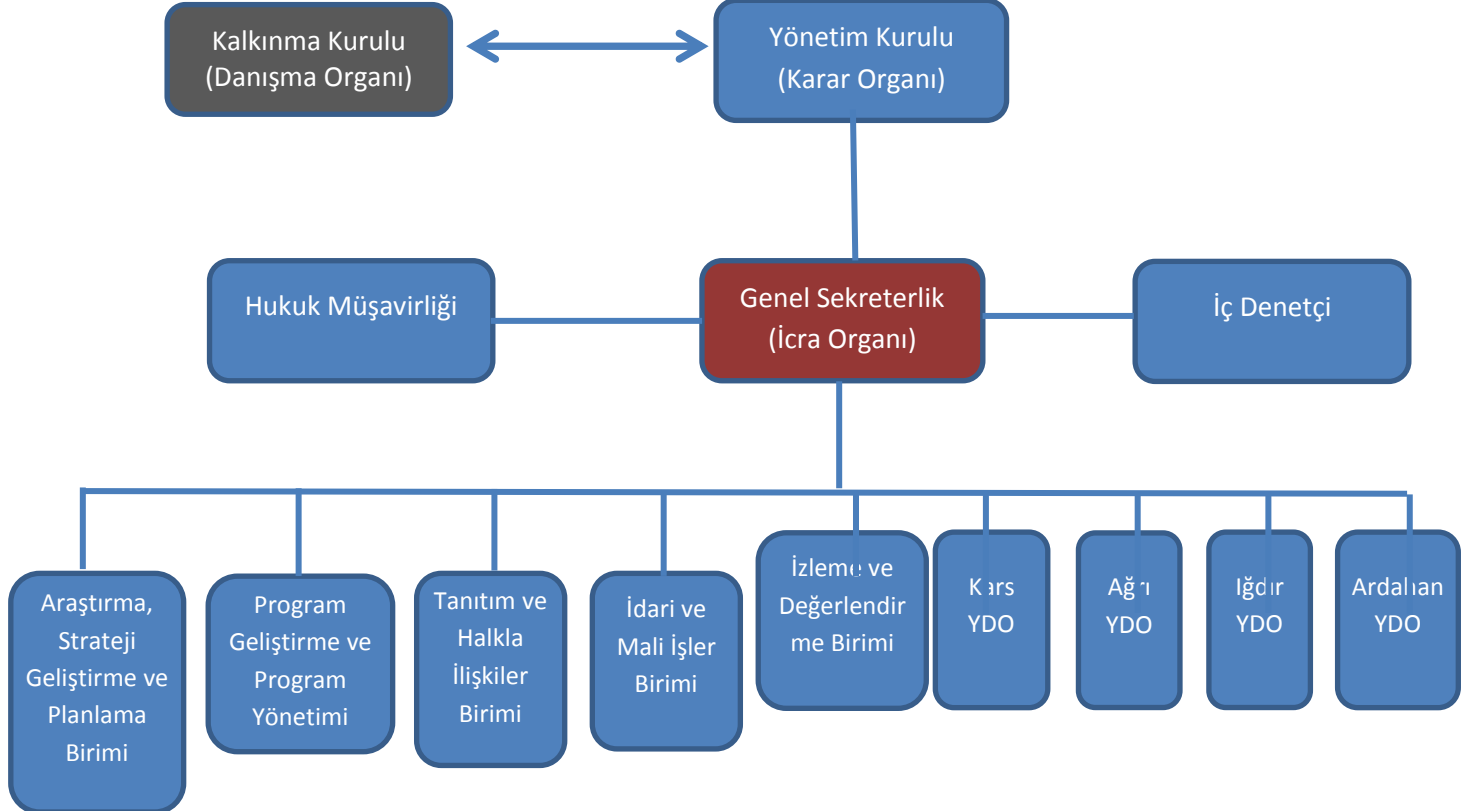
Kalkınma Kurulu
(Danışma Organı)

Yönetim Kurulu
(Karar Organı)

Hukuk Müşavirliği

Genel Sekreterlik
(İcra Organı)

İç Denetçi

Araştırma, Strateji Geliştirme ve Planlama Birimi

Program Geliştirme ve Program Yönetimi

Tanıtım ve Halkla İlişkiler Birimi

İdari ve Mali İşler Birimi

İzleme ve Değerlendirme Birimi

Kars YDO

Ağrı YDO

Iğdır YDO

Ardahan YDO